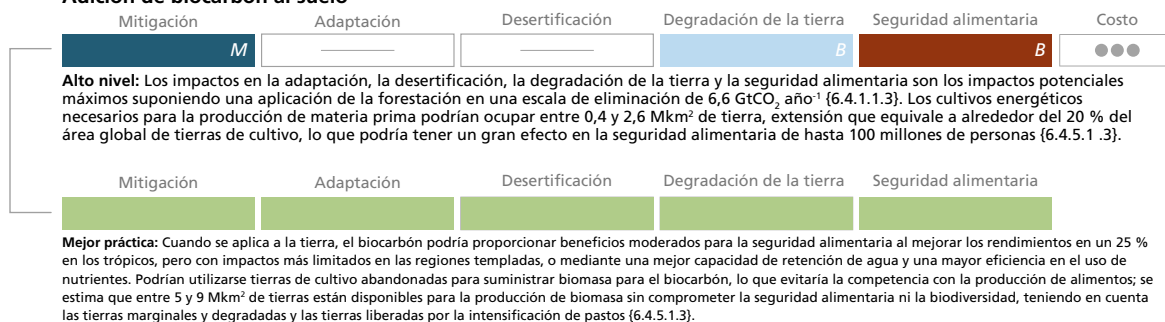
Adición de biocarbón al suelo

| Mitigación | Adaptación | Desertificación | Degradación de la tierra | Seguridad alimentaria | Costo |
|---|---|---|---|---|---|
| M | ——— | ——— | B | B | ●●● |

**Alto nivel:** Los impactos en la adaptación, la desertificación, la degradación de la tierra y la seguridad alimentaria son los impactos potenciales máximos suponiendo una aplicación de la forestación en una escala de eliminación de 6,6 GtCO$_2$ año$^{-1}$ {6.4.1.1.3}. Los cultivos energéticos necesarios para la producción de materia prima podrían ocupar entre 0,4 y 2,6 Mkm$^2$ de tierra, extensión que equivale a alrededor del 20 % del área global de tierras de cultivo, lo que podría tener un gran efecto en la seguridad alimentaria de hasta 100 millones de personas {6.4.5.1 .3}.

| Mitigación | Adaptación | Desertificación | Degradación de la tierra | Seguridad alimentaria |
|---|---|---|---|---|
| | | | | |

**Mejor práctica:** Cuando se aplica a la tierra, el biocarbón podría proporcionar beneficios moderados para la seguridad alimentaria al mejorar los rendimientos en un 25 % en los trópicos, pero con impactos más limitados en las regiones templadas, o mediante una mejor capacidad de retención de agua y una mayor eficiencia en el uso de nutrientes. Podrían utilizarse tierras de cultivo abandonadas para suministrar biomasa para el biocarbón, lo que evitaría la competencia con la producción de alimentos; se estima que entre 5 y 9 Mkm$^2$ de tierras están disponibles para la producción de biomasa sin comprometer la seguridad alimentaria ni la biodiversidad, teniendo en cuenta las tierras marginales y degradadas y las tierras liberadas por la intensificación de pastos {6.4.5.1.3}.